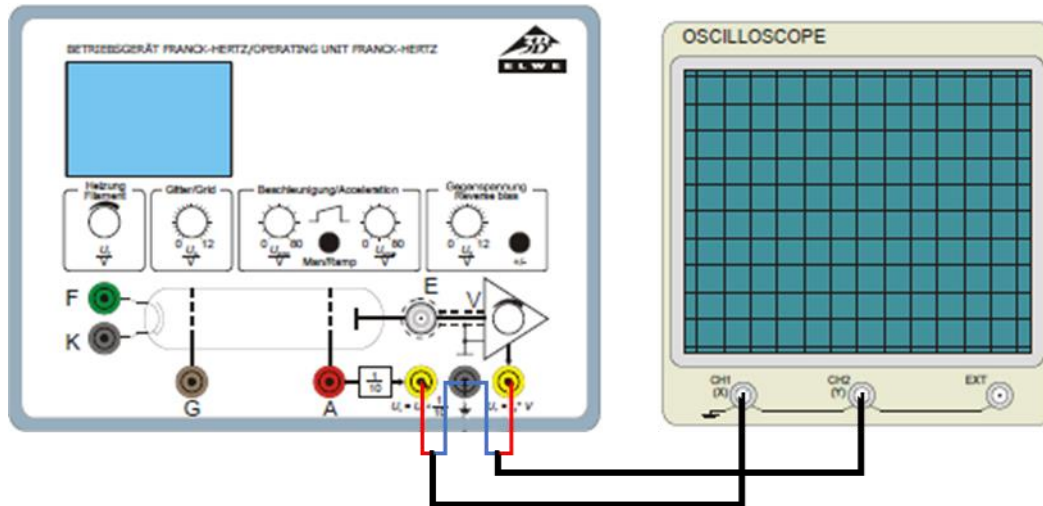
BETRIEBSGERÄT FRANCK-HERTZ/OPERATING UNIT FRANCK-HERTZ

3B ELWE

OSCILLOSCOPE

Heizung Filament

$U_F$

Gitter/Grid

0 12

$U_G$

Beschleunigung/Acceleration

0 80

$U_A$

Man/Ramp

0 80

$U_A$

Gegenspannung Reverse bias

0 12

$U_E$

+/-

F

K

G

A

E

V

$\frac{1}{10}$

$U_X = U_A \cdot \frac{1}{10}$

$U_Y = I_A \cdot V$

CH1 (X)

CH2 (Y)

EXT